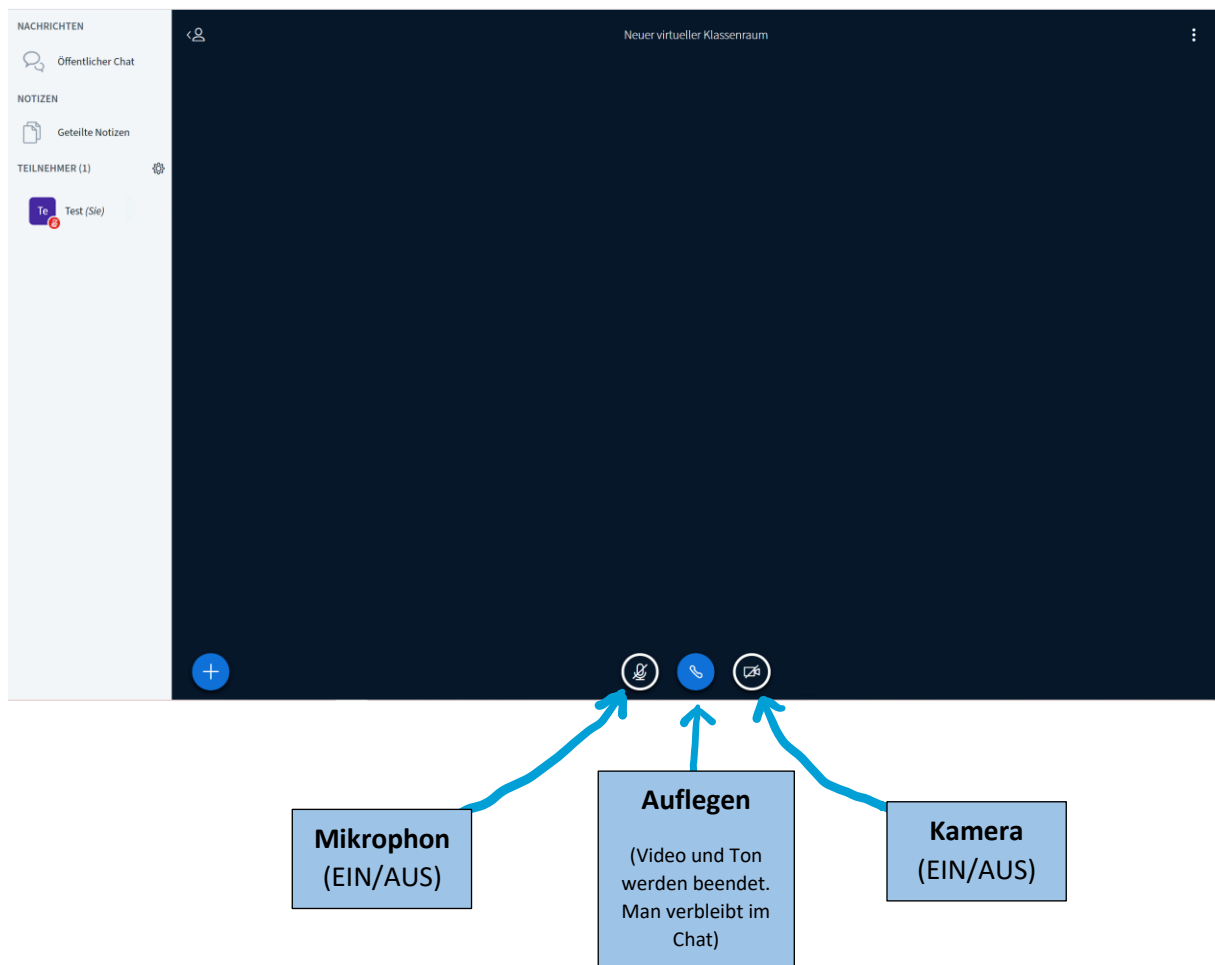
NACHRICHTEN

Öffentlicher Chat

NOTIZEN

Geteilte Notizen

TEILNEHMER (1)

Te Test (Sie)

Neuer virtueller Klassenraum

Mikrophon
(EIN/AUS)

Auflegen

(Video und Ton werden beendet. Man verbleibt im Chat)

Kamera
(EIN/AUS)